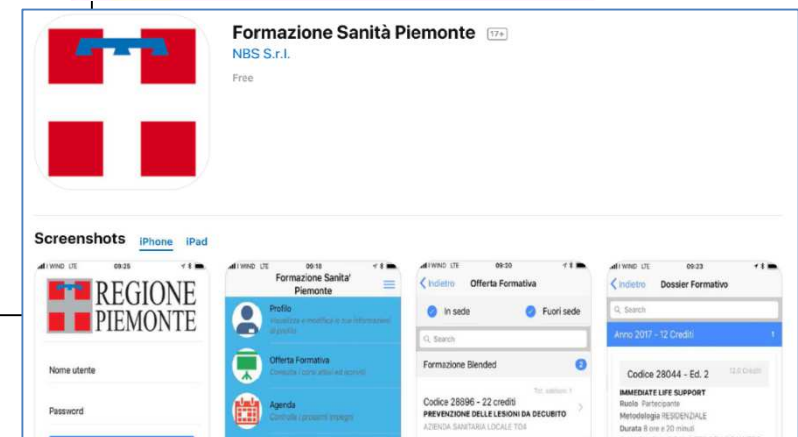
Formazione Sanità Piemonte 17+
NBS S.r.l.
Free

Screenshots iPhone iPad

WIND LTE 09:25
REGIONE PIEMONTE
Nome utente
Password

WIND LTE 09:18
Formazione Sanita' Piemonte
Profilo
Visualizza e modifica le tue informazioni di profilo
Offerta Formativa
Consulta i corsi attivi ed iscriviti
Agenda
Controlla i prossimi impegni

WIND LTE 09:20
Indietro Offerta Formativa
In sede
Fuori sede
Search
Formazione Blended 2
Tot. edizioni 1
Codice 28896 - 22 crediti
PREVENZIONE DELLE LESIONI DA DECUBITO
AZIENDA SANITARIA LOCALE TO4

WIND LTE 09:23
Indietro Dossier Formativo
Search
Anno 2017 - 12 Crediti 1
Codice 28044 - Ed. 2 12.0 Crediti
IMMEDIATE LIFE SUPPORT
Ruolo Partecipante
Metodologia RESIDENZIALE
Durata 8 ore e 30 minuti